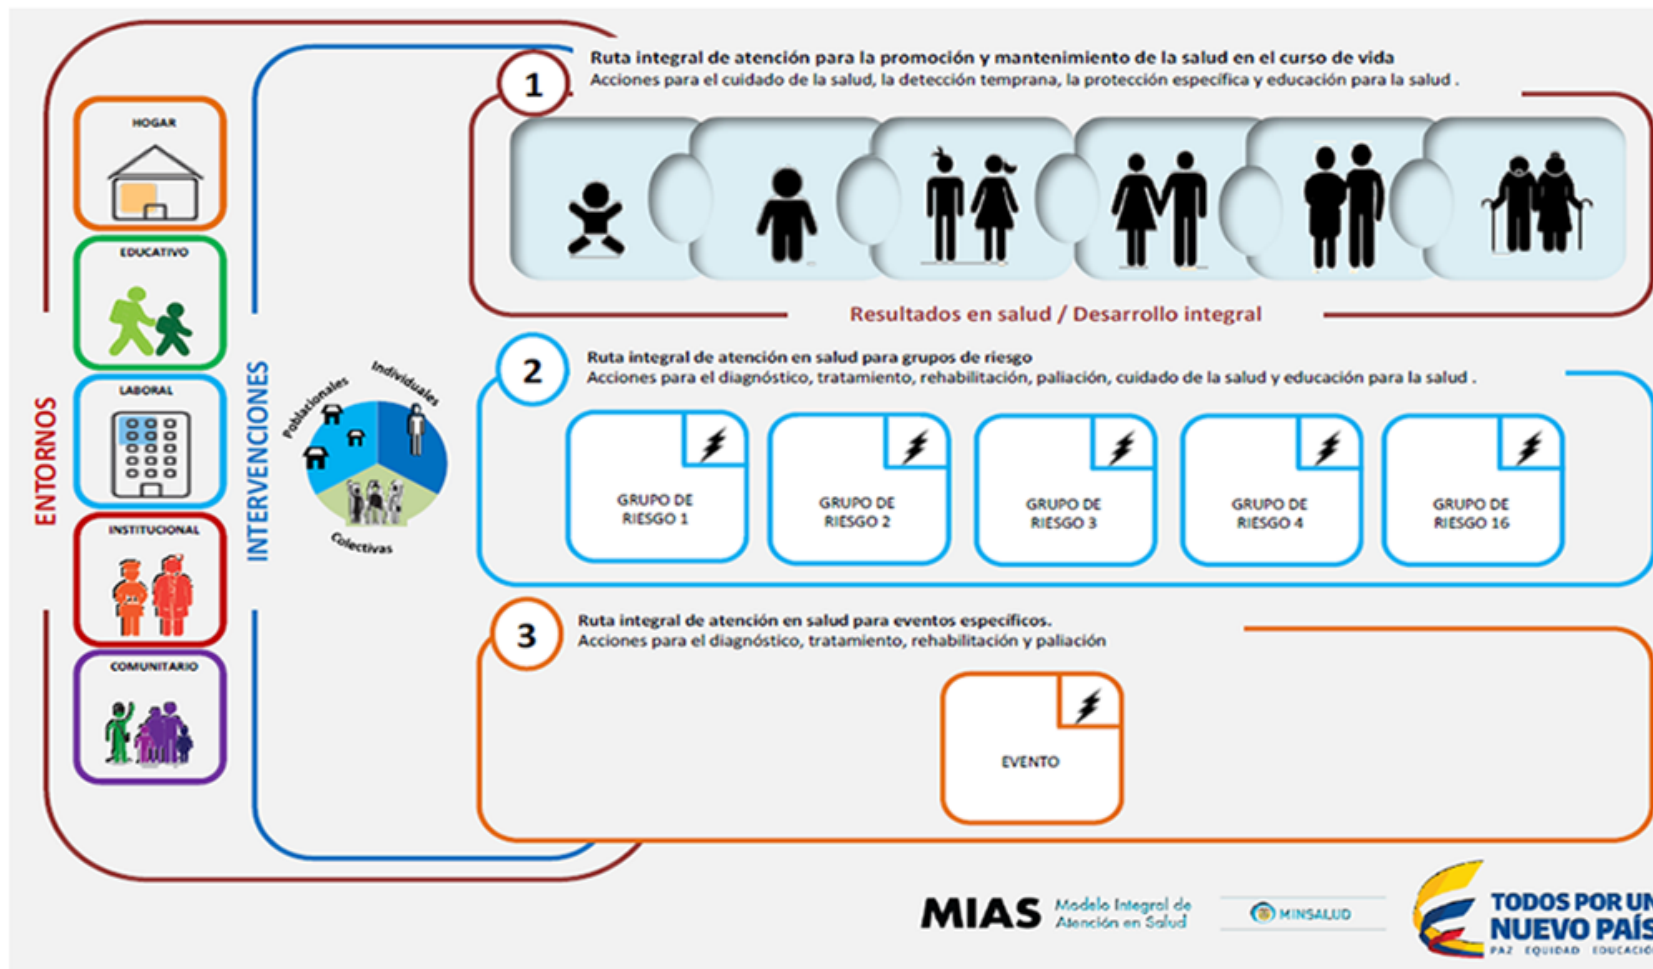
ENTORNOS

HOGAR

EDUCATIVO

LABORAL

INSTITUCIONAL

COMUNITARIO

INTERVENCIONES

Poblacionales

Individuales

Colectivas

1

Ruta integral de atención para la promoción y mantenimiento de la salud en el curso de vida
Acciones para el cuidado de la salud, la detección temprana, la protección específica y educación para la salud .

Resultados en salud / Desarrollo integral

2

Ruta integral de atención en salud para grupos de riesgo
Acciones para el diagnóstico, tratamiento, rehabilitación, paliación, cuidado de la salud y educación para la salud .

GRUPO DE RIESGO 1

GRUPO DE RIESGO 2

GRUPO DE RIESGO 3

GRUPO DE RIESGO 4

GRUPO DE RIESGO 16

3

Ruta integral de atención en salud para eventos específicos.
Acciones para el diagnóstico, tratamiento, rehabilitación y paliación

EVENTO

MIAS Modelo Integral de Atención en Salud

MINSALUD

TODOS POR UN NUEVO PAÍS
PAZ EQUIDAD EDUCACIÓ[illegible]